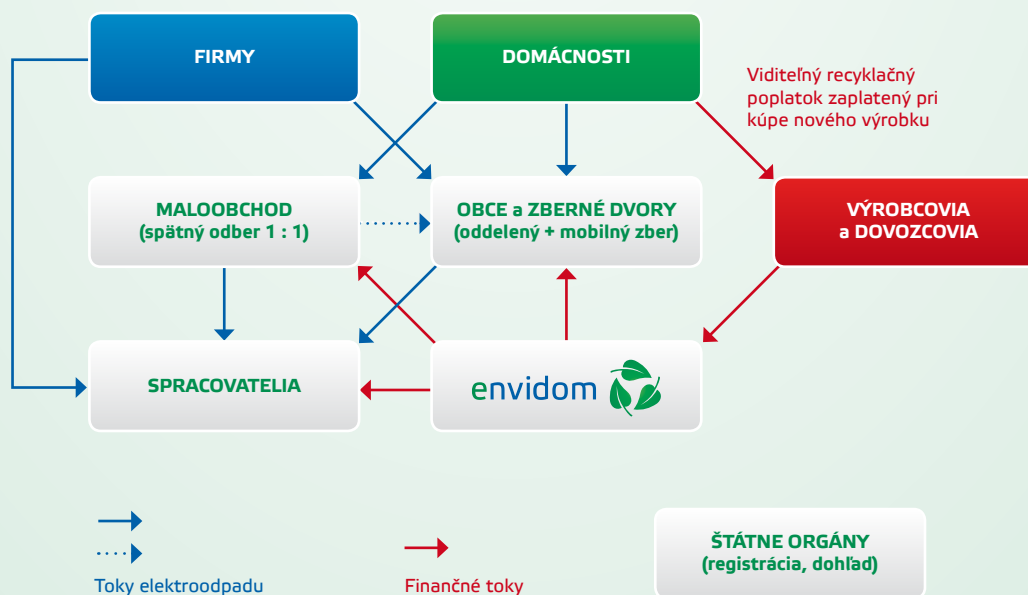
FIRMY

DOMÁCNOSTI

Viditeľný recyklačný poplatok zaplatený pri kúpe nového výrobku

MALOOBCHOD
(spätný odber 1 : 1)

OBCE a ZBERNÉ DVORY
(oddelený + mobilný zber)

VÝROBCOVIA
a DOVOZCOVIA

SPRACOVATELIA

envidom

Toky elektroodpadu

Finančné toky

ŠTÁTNE ORGÁNY
(registrácia, dohľad)